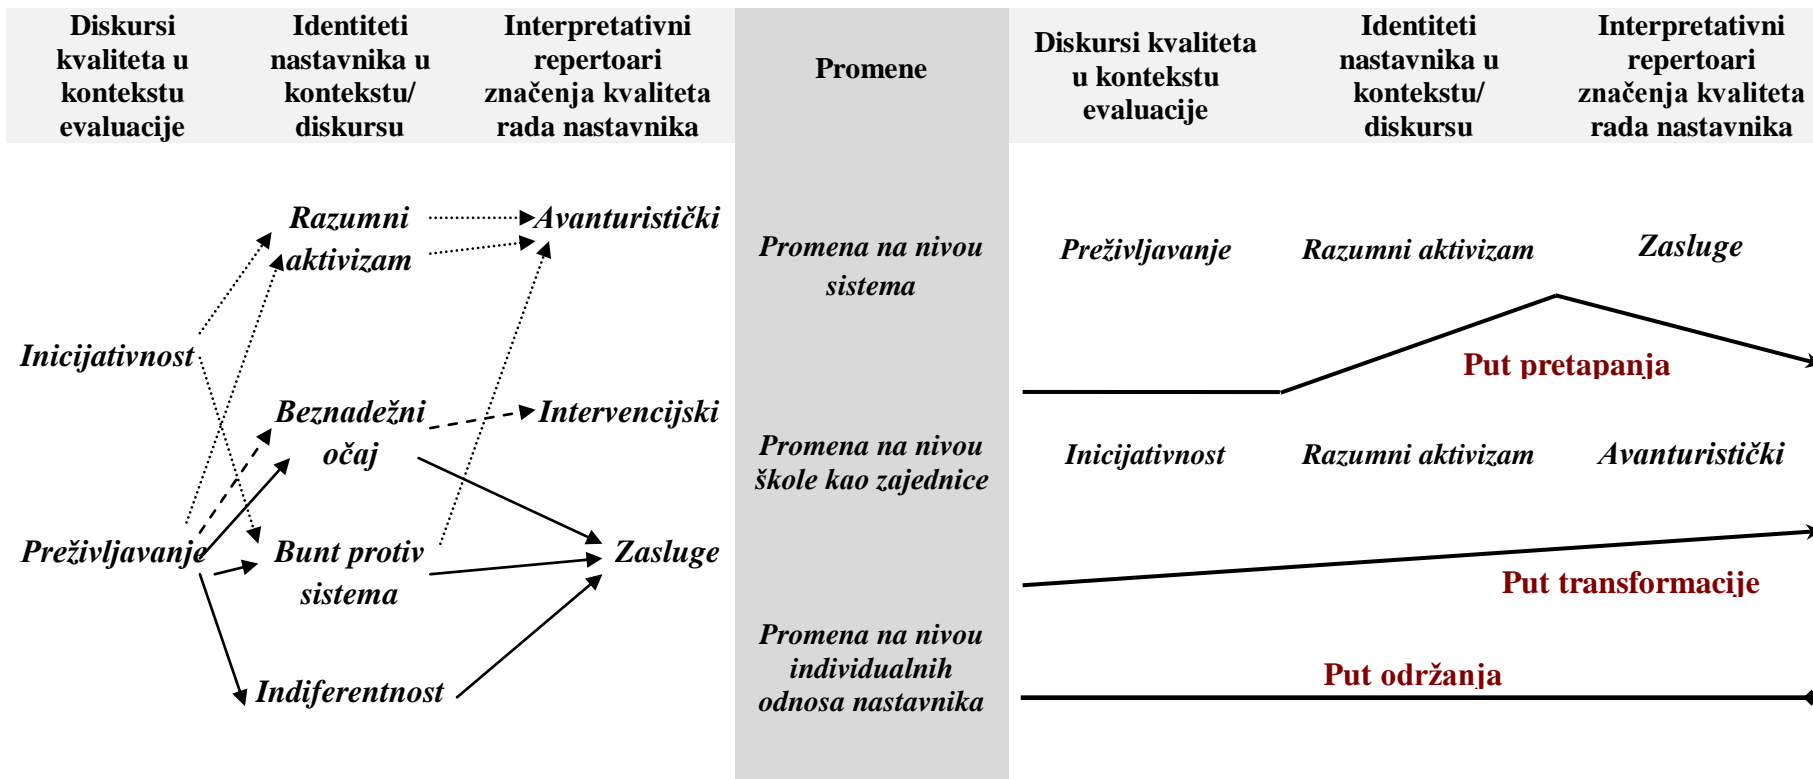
| Diskursi kvaliteta u kontekstu evaluacije | Identiteti nastavnika u kontekstu/ diskursu | Interpretativni repertoari značenja kvaliteta rada nastavnika | Promene | Diskursi kvaliteta u kontekstu evaluacije | Identiteti nastavnika u kontekstu/ diskursu | Interpretativni repertoari značenja kvaliteta rada nastavnika |
|---|---|---|---|---|---|---|

Razumni aktivizam
Avanturistički
Inicijativnost
Beznadežni očaj
Intervencijski
Preživljavanje
Bunt protiv sistema
Zasluge
Indiferentnost

Promena na nivou sistema
Preživljavanje
Razumni aktivizam
Zasluge
Put pretapanja

Promena na nivou škole kao zajednice
Inicijativnost
Razumni aktivizam
Avanturistički
Put transformacije

Promena na nivou individualnih odnosa nastavnika
Put održanja